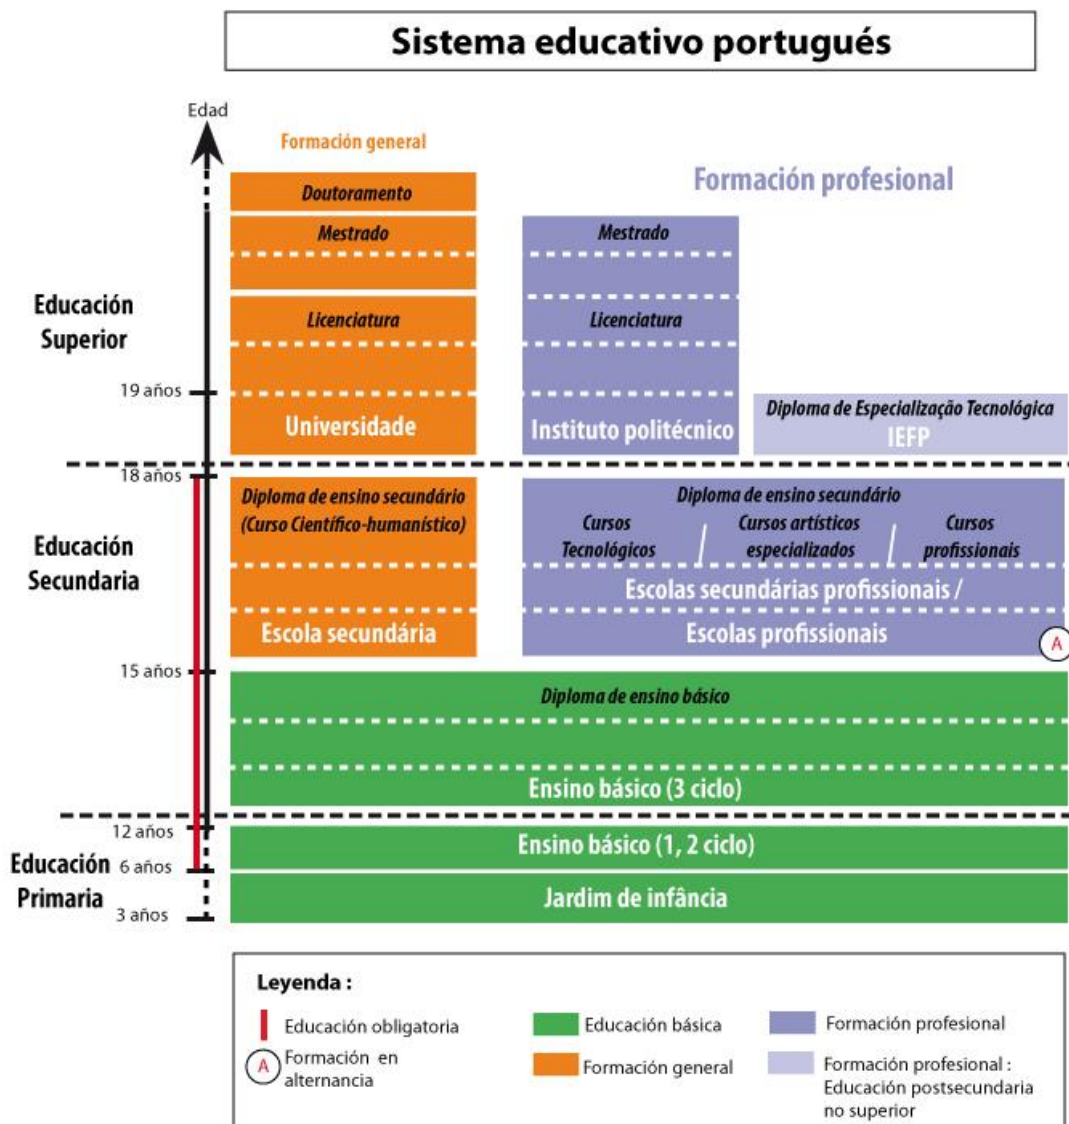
Sistema educativo portugués

Edad

Formación general

Formación profesional

Doutoramento

Mestrado

Mestrado

Educación Superior

Licenciatura

Licenciatura

19 años

Universidade

Instituto politécnico

Diploma de Especialização Tecnológica
IEFP

18 años

Diploma de ensino secundário (Curso Científico-humanístico)

Diploma de ensino secundário

Cursos Tecnológicos / Cursos artísticos especializados / Cursos profissionais

Educación Secundaria

Escolas secundárias profissionais /

Escola secundária

Escolas profissionais

A

15 años

Diploma de ensino básico

Ensino básico (3 ciclo)

12 años

Ensino básico (1, 2 ciclo)

Educación Primaria

6 años

Jardim de infância

3 años

Leyenda :

Educación obligatoria

A Formación en alternancia

Educación básica

Formación general

Formación profesional

Formación profesional : Educación postsecundaria no superior